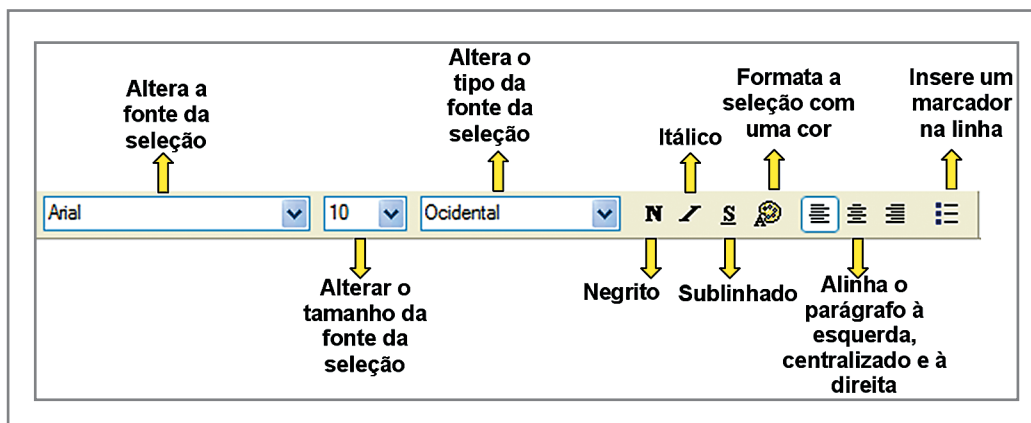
Altera a fonte da seleção

Altera o tipo da fonte da seleção

Itálico

Formata a seleção com uma cor

Insere um marcador na linha

Arial

10

Ocidental

N

I

S

Alterar o tamanho da fonte da seleção

Negrito

Sublinhado

Alinha o parágrafo à esquerda, centralizado e à direita